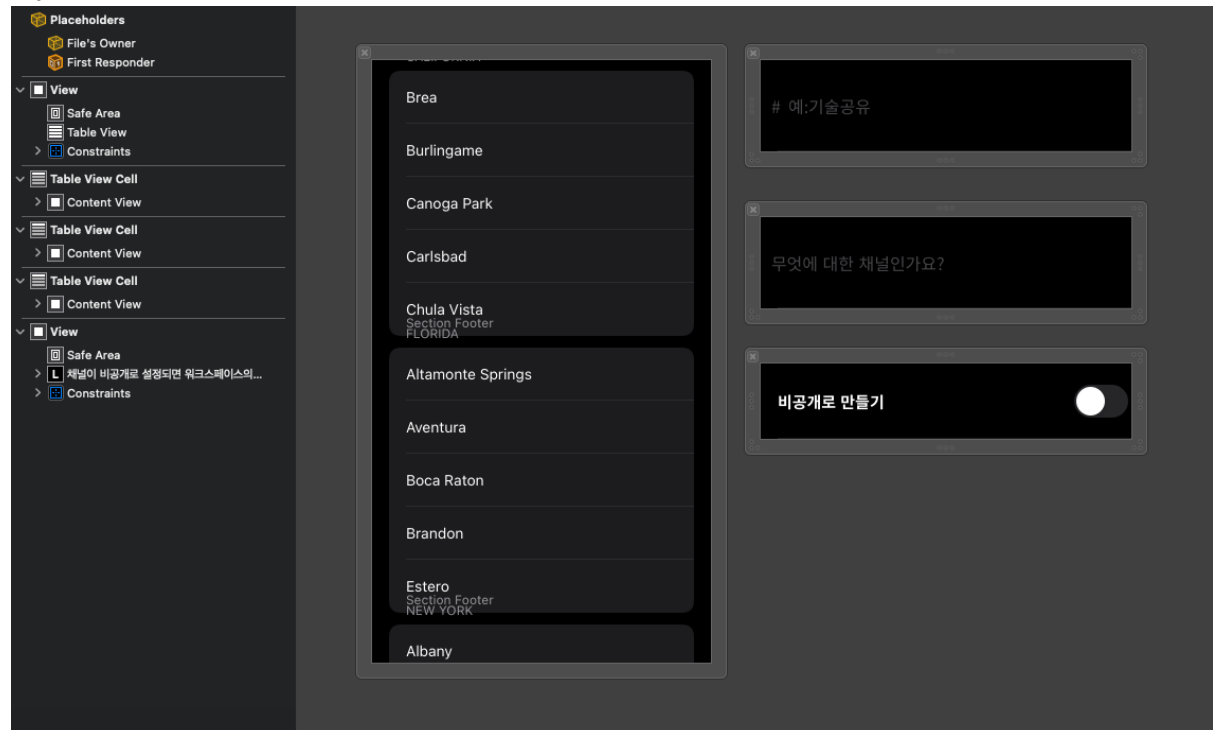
Placeholders
File's Owner
First Responder
View
Safe Area
Table View
Constraints
Table View Cell
Content View
Table View Cell
Content View
Table View Cell
Content View
View
Safe Area
채널이 비공개로 설정되면 워크스페이스의...
Constraints

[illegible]
Brea
Burlingame
Canoga Park
Carlsbad
Chula Vista
Section Footer
FLORIDA
Altamonte Springs
Aventura
Boca Raton
Brandon
Estero
Section Footer
NEW YORK
Albany

# 예:기술공유

무엇에 대한 채널인가요?

비공개로 만들기